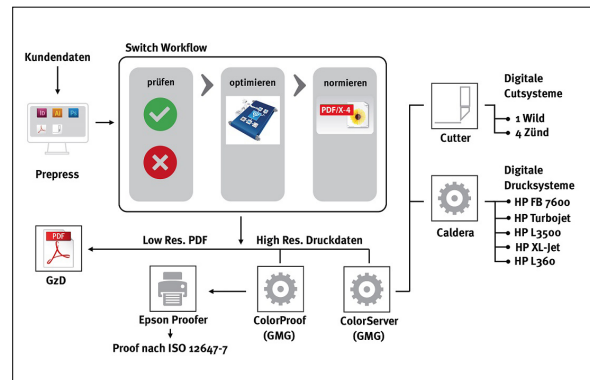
Kundendaten

Switch Workflow

prüfen

optimieren

normieren

PDF/X-4

Prepress

Cutter

Digitale Cutsysteme
1 Wild
4 Zünd

Digitale Drucksysteme
HP FB 7600
HP Turbojet
HP L3500
HP XL-Jet
HP L360

Caldera

Low Res. PDF

High Res. Druckdaten

PDF

GzD

Epson Proofer

Proof nach ISO 12647-7

ColorProof (GMG)

ColorServer (GMG)